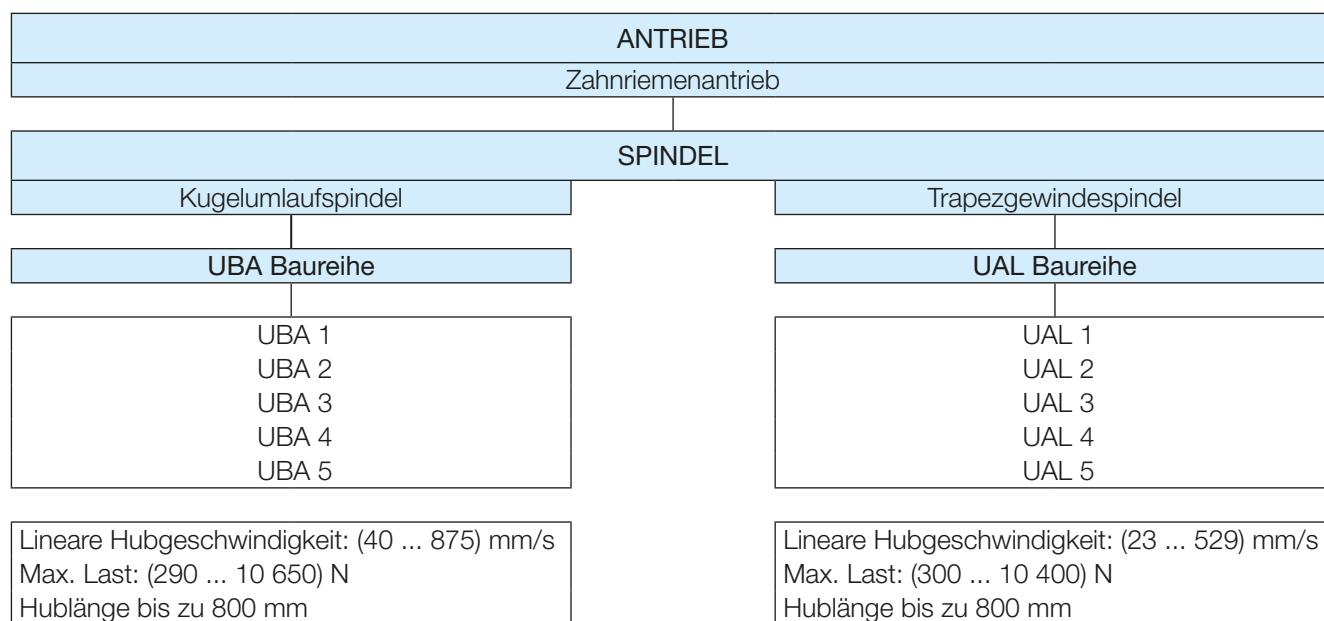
ANTRIEB

Zahnriemenantrieb

SPINDEL

Kugelumlaufspindel

UBA Baureihe

UBA 1
UBA 2
UBA 3
UBA 4
UBA 5

Lineare Hubgeschwindigkeit: (40 ... 875) mm/s
Max. Last: (290 ... 10 650) N
Hublänge bis zu 800 mm

Trapezgewindespindel

UAL Baureihe

UAL 1
UAL 2
UAL 3
UAL 4
UAL 5

Lineare Hubgeschwindigkeit: (23 ... 529) mm/s
Max. Last: (300 ... 10 400) N
Hublänge bis zu 800 mm